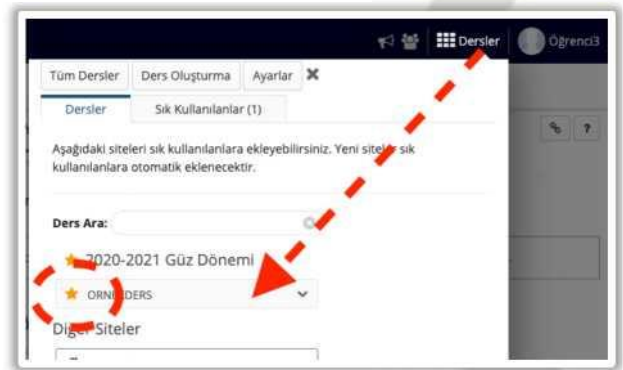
Dersler Öğrenci3

Tüm Dersler Ders Oluşturma Ayarlar ✖

Dersler Sık Kullanılanlar (1)

Aşağıdaki siteleri sık kullanılanlara ekleyebilirsiniz. Yeni siteler sık kullanılanlara otomatik eklenecektir.

Ders Ara:

2020-2021 Güz Dönemi

ORNEKDERS

Diğer Siteler